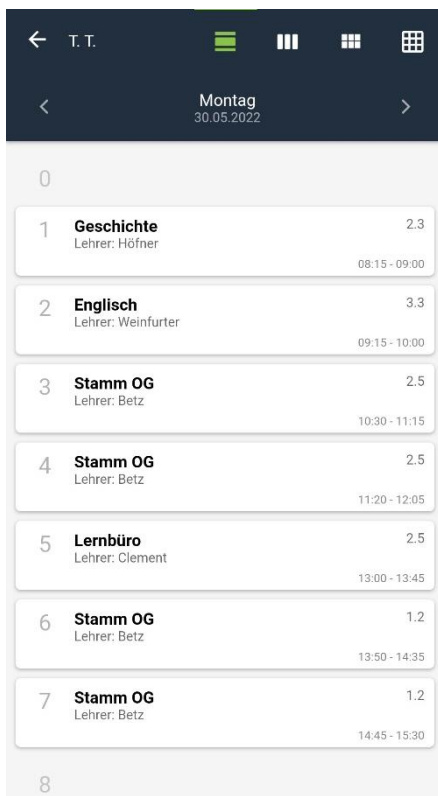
← T. T.

<
Montag
30.05.2022
>

0

1 Geschichte
Lehrer: Höfner
2.3
08:15 - 09:00

2 Englisch
Lehrer: Weinfurter
3.3
09:15 - 10:00

3 Stamm OG
Lehrer: Betz
2.5
10:30 - 11:15

4 Stamm OG
Lehrer: Betz
2.5
11:20 - 12:05

5 Lernbüro
Lehrer: Clement
2.5
13:00 - 13:45

6 Stamm OG
Lehrer: Betz
1.2
13:50 - 14:35

7 Stamm OG
Lehrer: Betz
1.2
14:45 - 15:30

8